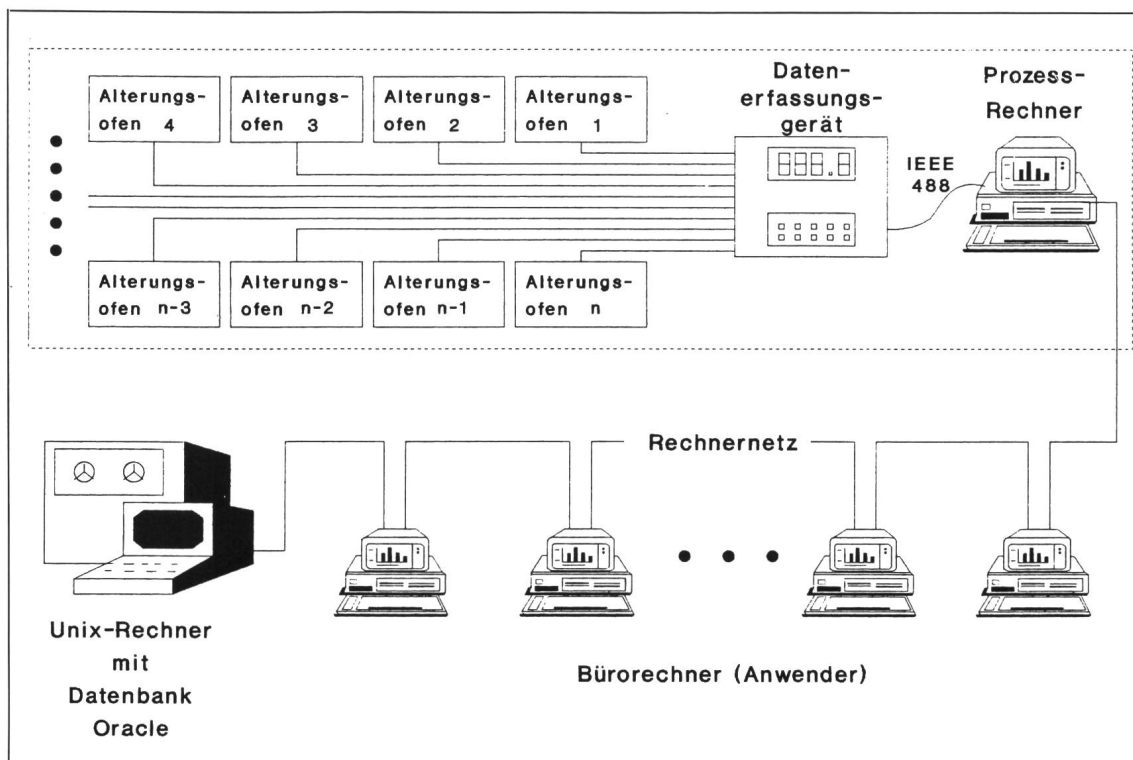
Alterungsofen 4

Alterungsofen 3

Alterungsofen 2

Alterungsofen 1

Datenerfassungsgerät

888.8

Prozess-Rechner

IEEE 488

Alterungsofen n-3

Alterungsofen n-2

Alterungsofen n-1

Alterungsofen n

Rechnernetz

Unix-Rechner mit Datenbank Oracle

Bürorechner (Anwender)